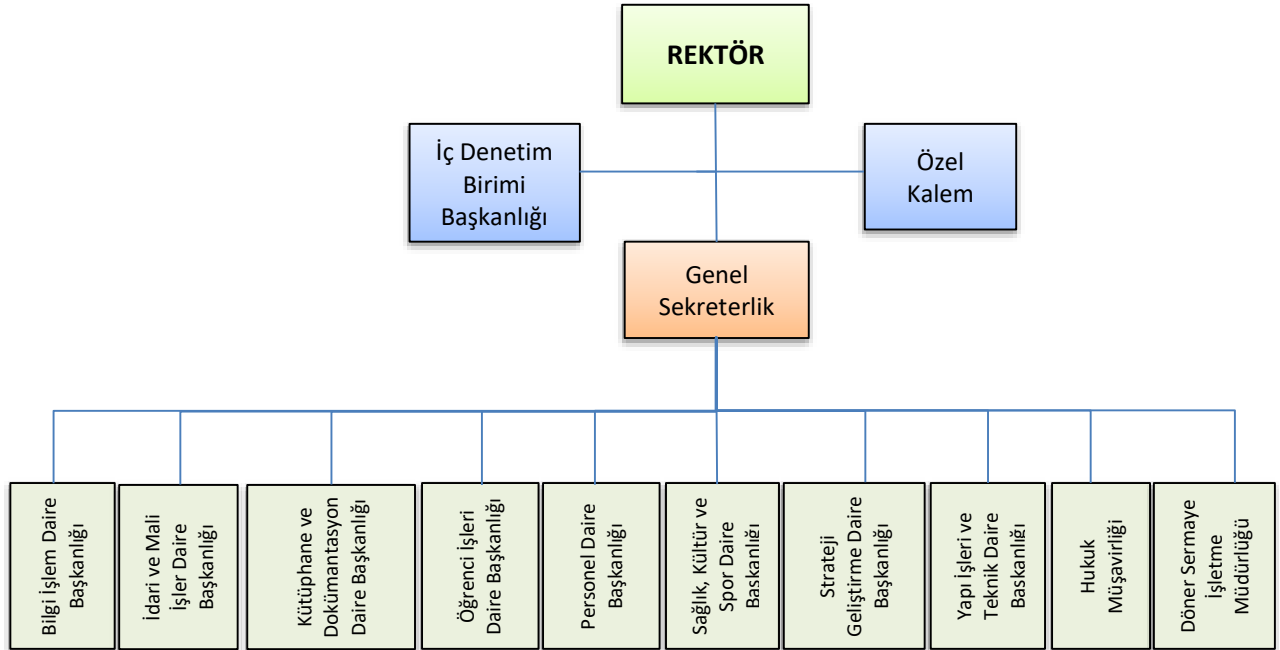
REKTÖR

İç Denetim Birimi Başkanlığı

Özel Kalem

Genel Sekreterlik

Bilgi İşlem Daire Başkanlığı

İdari ve Mali İşler Daire Başkanlığı

Kütüphane ve Dokümantasyon Daire Başkanlığı

Öğrenci İşleri Daire Başkanlığı

Personel Daire Başkanlığı

Sağlık, Kültür ve Spor Daire Başkanlığı

Strateji Geliştirme Daire Başkanlığı

Yapı İşleri ve Teknik Daire Başkanlığı

Hukuk Müşavirliği

Döner Sermaye İşletme Müdürlüğü